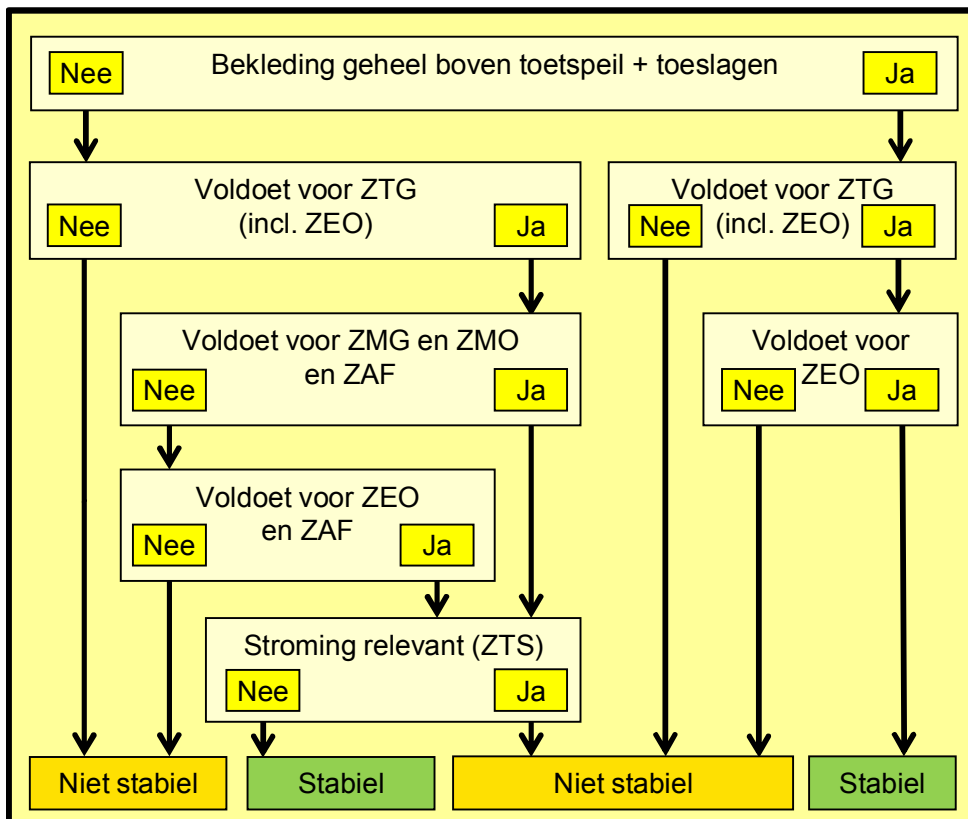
Nee
Bekleding geheel boven toetspeil + toeslagen
Ja

Voldoet voor ZTG (incl. ZEO)
Nee
Ja

Voldoet voor ZTG (incl. ZEO)
Nee
Ja

Voldoet voor ZMG en ZMO en ZAF
Nee
Ja

Voldoet voor ZEO
Nee
Ja

Voldoet voor ZEO en ZAF
Nee
Ja

Stroming relevant (ZTS)
Nee
Ja

Niet stabiel
Stabiel
Niet stabiel
Stabiel